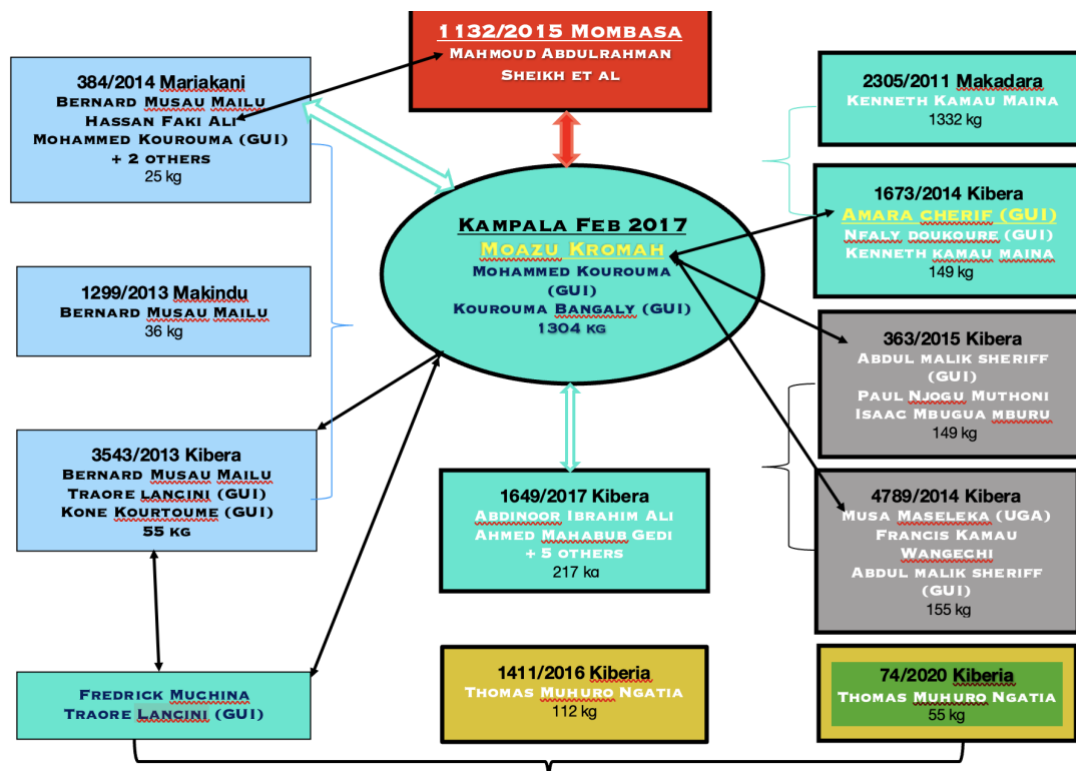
1132/2015 Mombasa
Mahmoud Abdulrahman Sheikh et al

384/2014 Mariakani
Bernard Musau Mailu
Hassan Faki Ali
Mohammed Kourouma (GUI)
+ 2 others
25 kg

2305/2011 Makadara
Kenneth Kamau Maina
1332 kg

1673/2014 Kibera
Amara cherif (GUI)
Nfaly doukoure (GUI)
Kenneth kamau maina
149 kg

Kampala Feb 2017
Moazu Kromah
Mohammed Kourouma (GUI)
Kourouma Bangaly (GUI)
1304 kg

1299/2013 Makindu
Bernard Musau Mailu
36 kg

363/2015 Kibera
Abdul malik sheriff (GUI)
Paul Njogu Muthoni
Isaac Mbugua mburu
149 kg

3543/2013 Kibera
Bernard Musau Mailu
Traore lancini (GUI)
Kone Kourtoume (GUI)
55 kg

1649/2017 Kibera
Abdinoor Ibrahim Ali
Ahmed Mahabub Gedi
+ 5 others
217 kg

4789/2014 Kibera
Musa Maseleka (UGA)
Francis Kamau Wangechi
Abdul malik sheriff (GUI)
155 kg

Fredrick Muchina
Traore Lancini (GUI)

1411/2016 Kiberia
Thomas Muhuro Ngatia
112 kg

74/2020 Kiberia
Thomas Muhuro Ngatia
55 kg